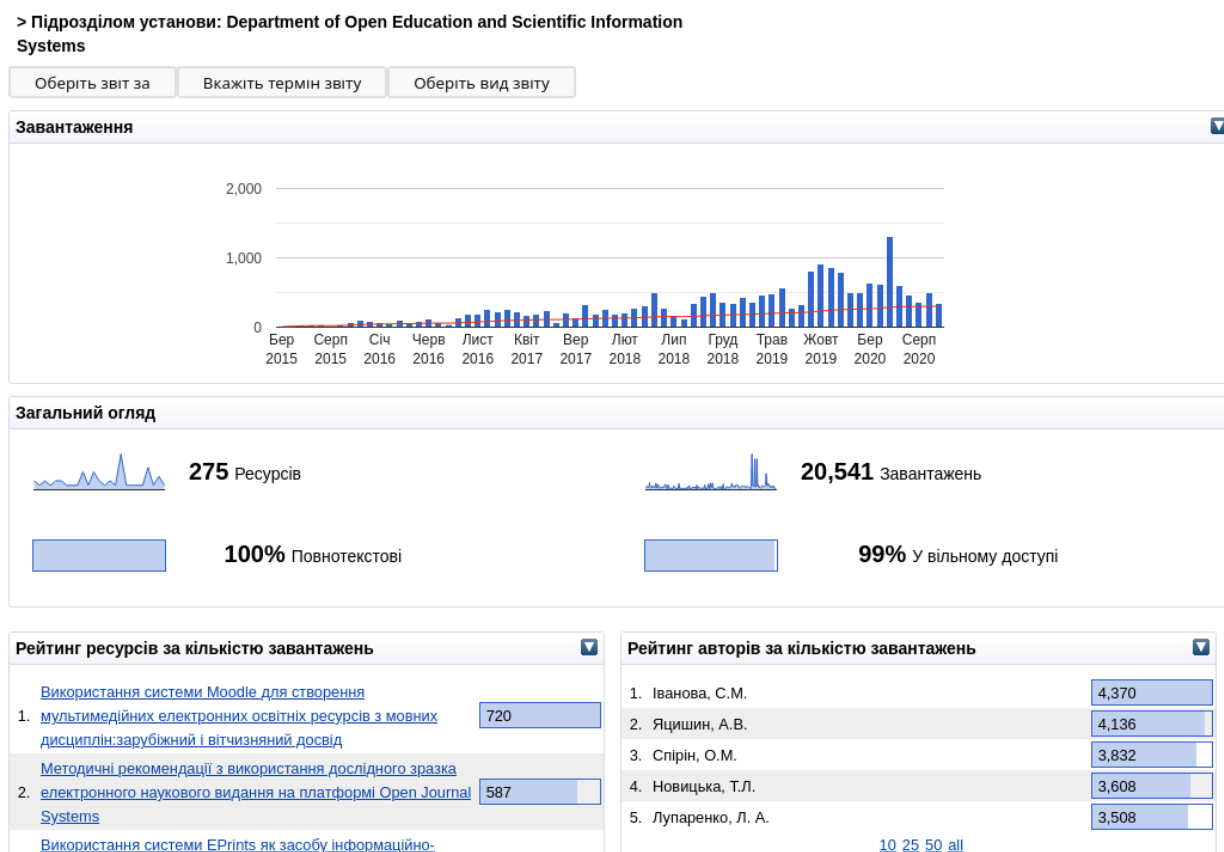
> Підрозділом установи: Department of Open Education and Scientific Information Systems

Оберіть звіт за | Вкажіть термін звіту | Оберіть вид звіту

Завантаження

2,000
1,000
0
Бер 2015 Серп 2015 Січ 2016 Черв 2016 Лист 2016 Квіт 2017 Вер 2017 Лют 2018 Лип 2018 Груд 2018 Трав 2019 Жовт 2019 Бер 2020 Серп 2020

Загальний огляд

275 Ресурсів

20,541 Завантажень

100% Повнотекстові

99% У вільному доступі

Рейтинг ресурсів за кількістю завантажень

1. Використання системи Moodle для створення мультимедійних електронних освітніх ресурсів з мовних дисциплін:зарубіжний і вітчизняний досвід 720

2. Методичні рекомендації з використання дослідного зразка електронного наукового видання на платформі Open Journal Systems 587

Використання системи EPrints як засобу інформаційно-

Рейтинг авторів за кількістю завантажень

1. Іванова, С.М. 4,370
2. Яцишин, А.В. 4,136
3. Спірін, О.М. 3,832
4. Новицька, Т.Л. 3,608
5. Лупаренко, Л. А. 3,508

10 25 50 all